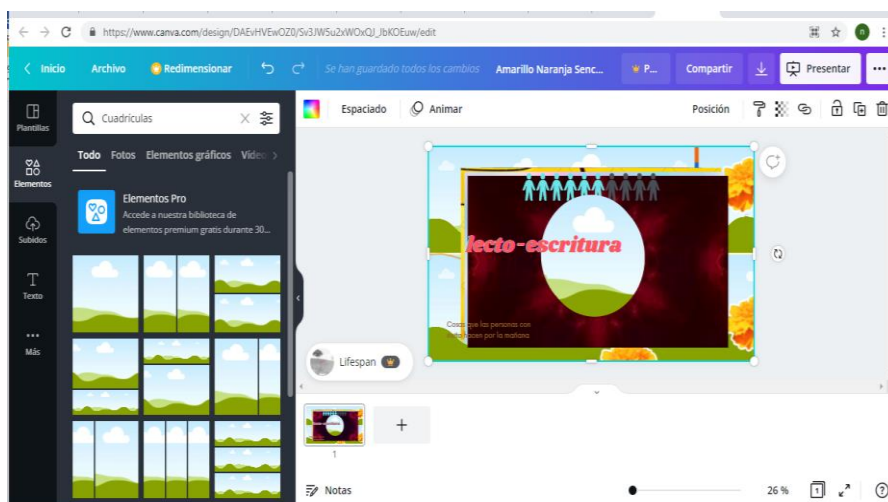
https://www.canva.com/design/DAEvHVEwOZ0/Sv3JW5u2xWOxQJ_JbKOEuw/edit

Inicio Archivo Redimensionar Se han guardado todos los cambios Amarillo Naranja Senc... P... Compartir Presentar

Plantillas
Elementos
Subidos
Texto
Más

Cuadrículas

Todo Fotos Elementos gráficos Vídeo

Elementos Pro
Accede a nuestra biblioteca de elementos premium gratis durante 30...

Espaciado Animar Posición

lecto-escritura

Cosas que las personas con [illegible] hacen por la mañana

Lifespan

1

Notas 26 %